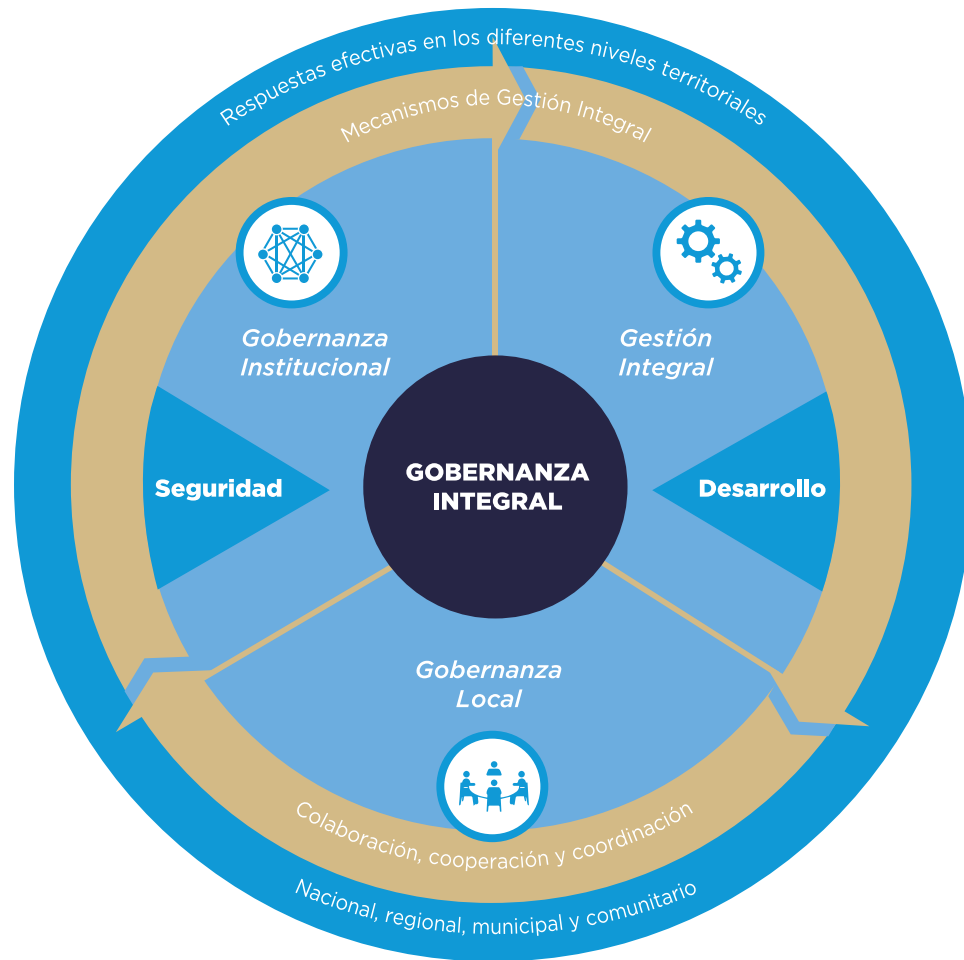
Respuestas efectivas en los diferentes niveles territoriales

Mecanismos de Gestión Integral

Gobernanza Institucional

Gestión Integral

Seguridad

GOBERNANZA INTEGRAL

Desarrollo

Gobernanza Local

Colaboración, cooperación y coordinación

Nacional, regional, municipal y comunitario